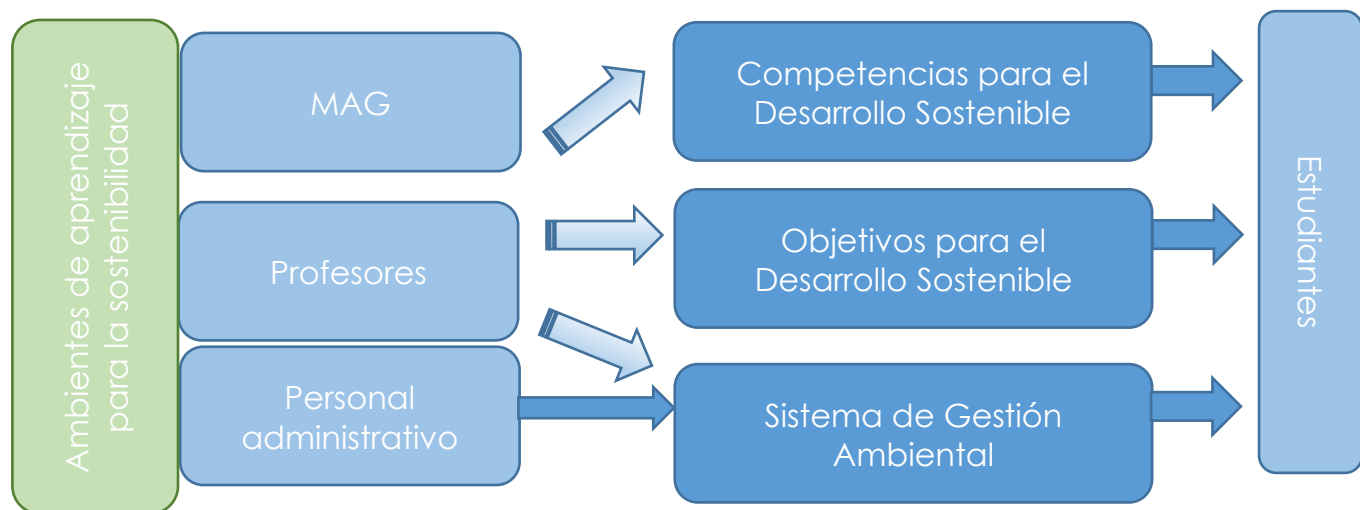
Ambientes de aprendizaje para la sostenibilidad

MAG

Profesores

Personal administrativo

Competencias para el Desarrollo Sostenible

Objetivos para el Desarrollo Sostenible

Sistema de Gestión Ambiental

Estudiantes